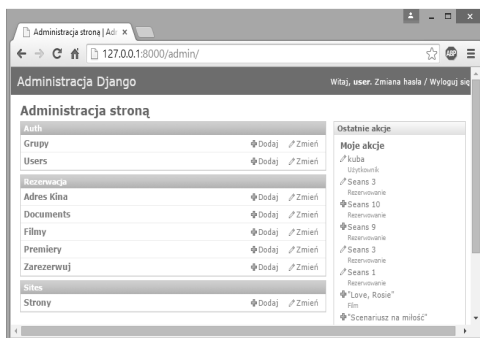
Administracja stroną | Adı ×

127.0.0.1:8000/admin/

Administracja Django

Witaj, user. Zmiana hasła / Wyloguj się

Administracja stroną

Auth

| | | |
|---|---|---|
| Grupy | Dodaj | Zmień |
| Users | Dodaj | Zmień |

Rezerwacja

| | | |
|---|---|---|
| Adres Kina | Dodaj | Zmień |
| Documents | Dodaj | Zmień |
| Filmy | Dodaj | Zmień |
| Premiery | Dodaj | Zmień |
| Zarezerwuj | Dodaj | Zmień |

Sites

| | | |
|---|---|---|
| Strony | Dodaj | Zmień |

Ostatnie akcje

Moje akcje

kuba
Użytkownik

Seans 3
Rezerwowanie

Seans 10
Rezerwowanie

Seans 9
Rezerwowanie

Seans 3
Rezerwowanie

Seans 1
Rezerwowanie

"Love, Rosie"
Film

"Scenariusz na miłość"